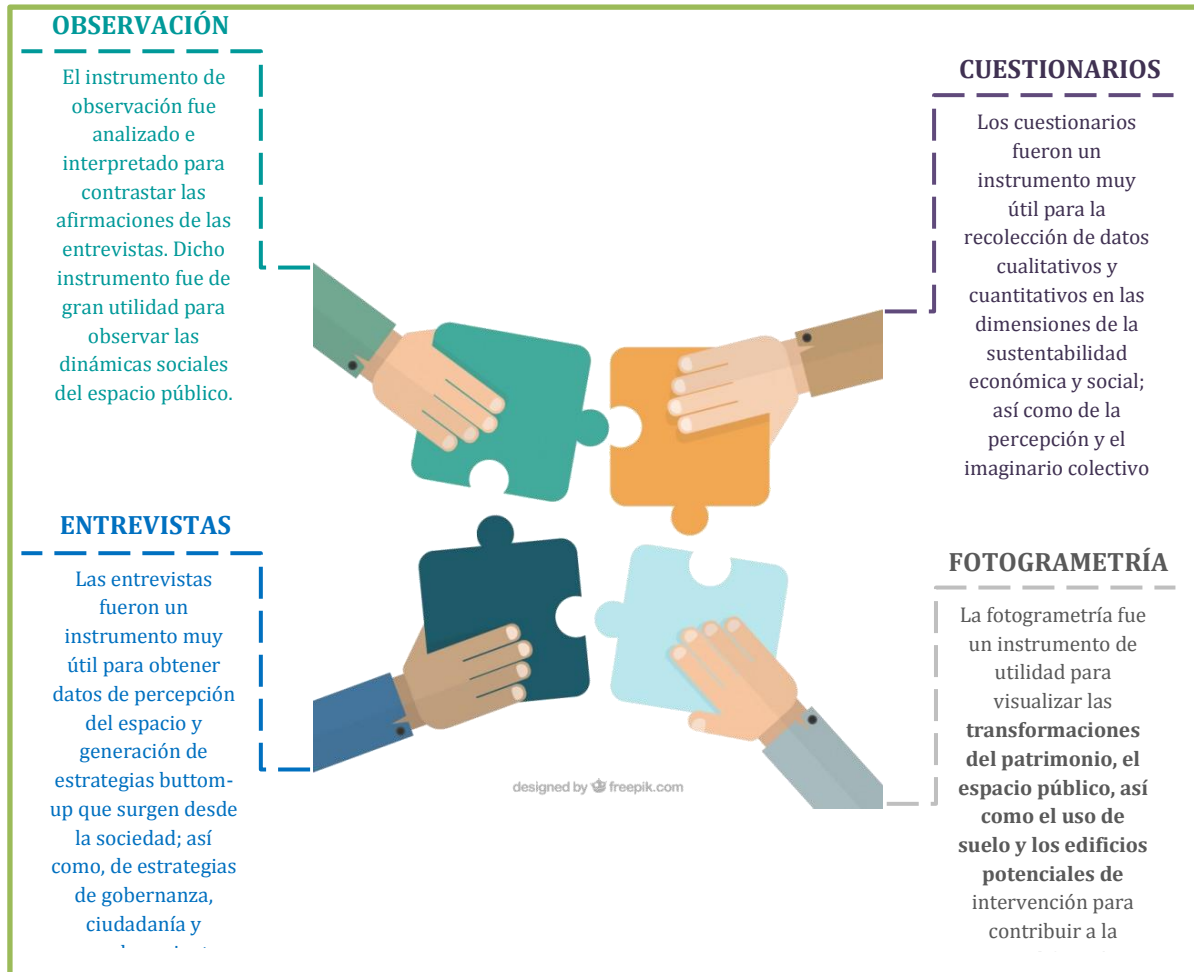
OBSERVACIÓN

El instrumento de observación fue analizado e interpretado para contrastar las afirmaciones de las entrevistas. Dicho instrumento fue de gran utilidad para observar las dinámicas sociales del espacio público.

CUESTIONARIOS

Los cuestionarios fueron un instrumento muy útil para la recolección de datos cualitativos y cuantitativos en las dimensiones de la sustentabilidad económica y social; así como de la percepción y el imaginario colectivo

ENTREVISTAS

Las entrevistas fueron un instrumento muy útil para obtener datos de percepción del espacio y generación de estrategias buttom-up que surgen desde la sociedad; así como, de estrategias de gobernanza, ciudadanía y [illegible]

designed by freepik.com

FOTOGRAMETRÍA

La fotogrametría fue un instrumento de utilidad para visualizar las **transformaciones del patrimonio, el espacio público, así como el uso de suelo y los edificios potenciales de** intervención para contribuir a la